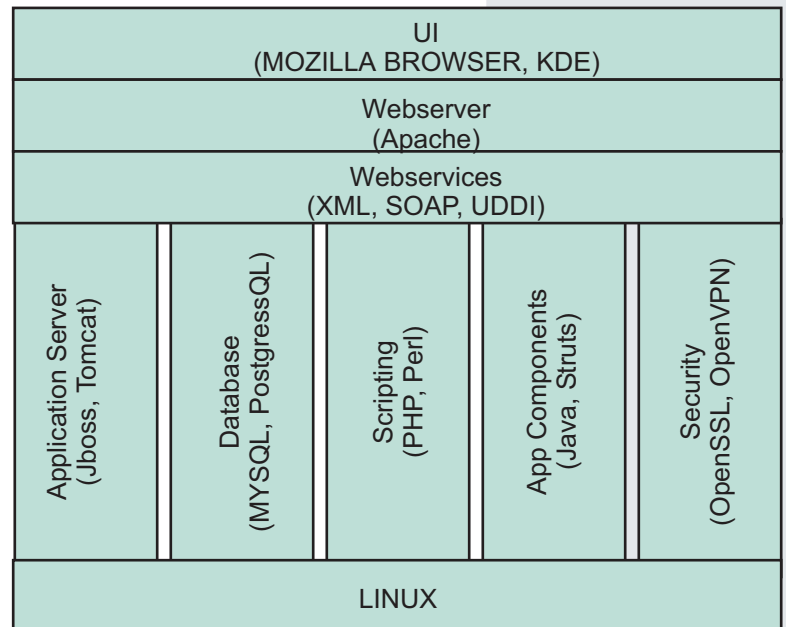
UI
(MOZILLA BROWSER, KDE)

Webserver
(Apache)

Webservices
(XML, SOAP, UDDI)

Application Server
(Jboss, Tomcat)

Database
(MYSQL, PostgressQL)

Scripting
(PHP, Perl)

App Components
(Java, Struts)

Security
(OpenSSL, OpenVPN)

LINUX